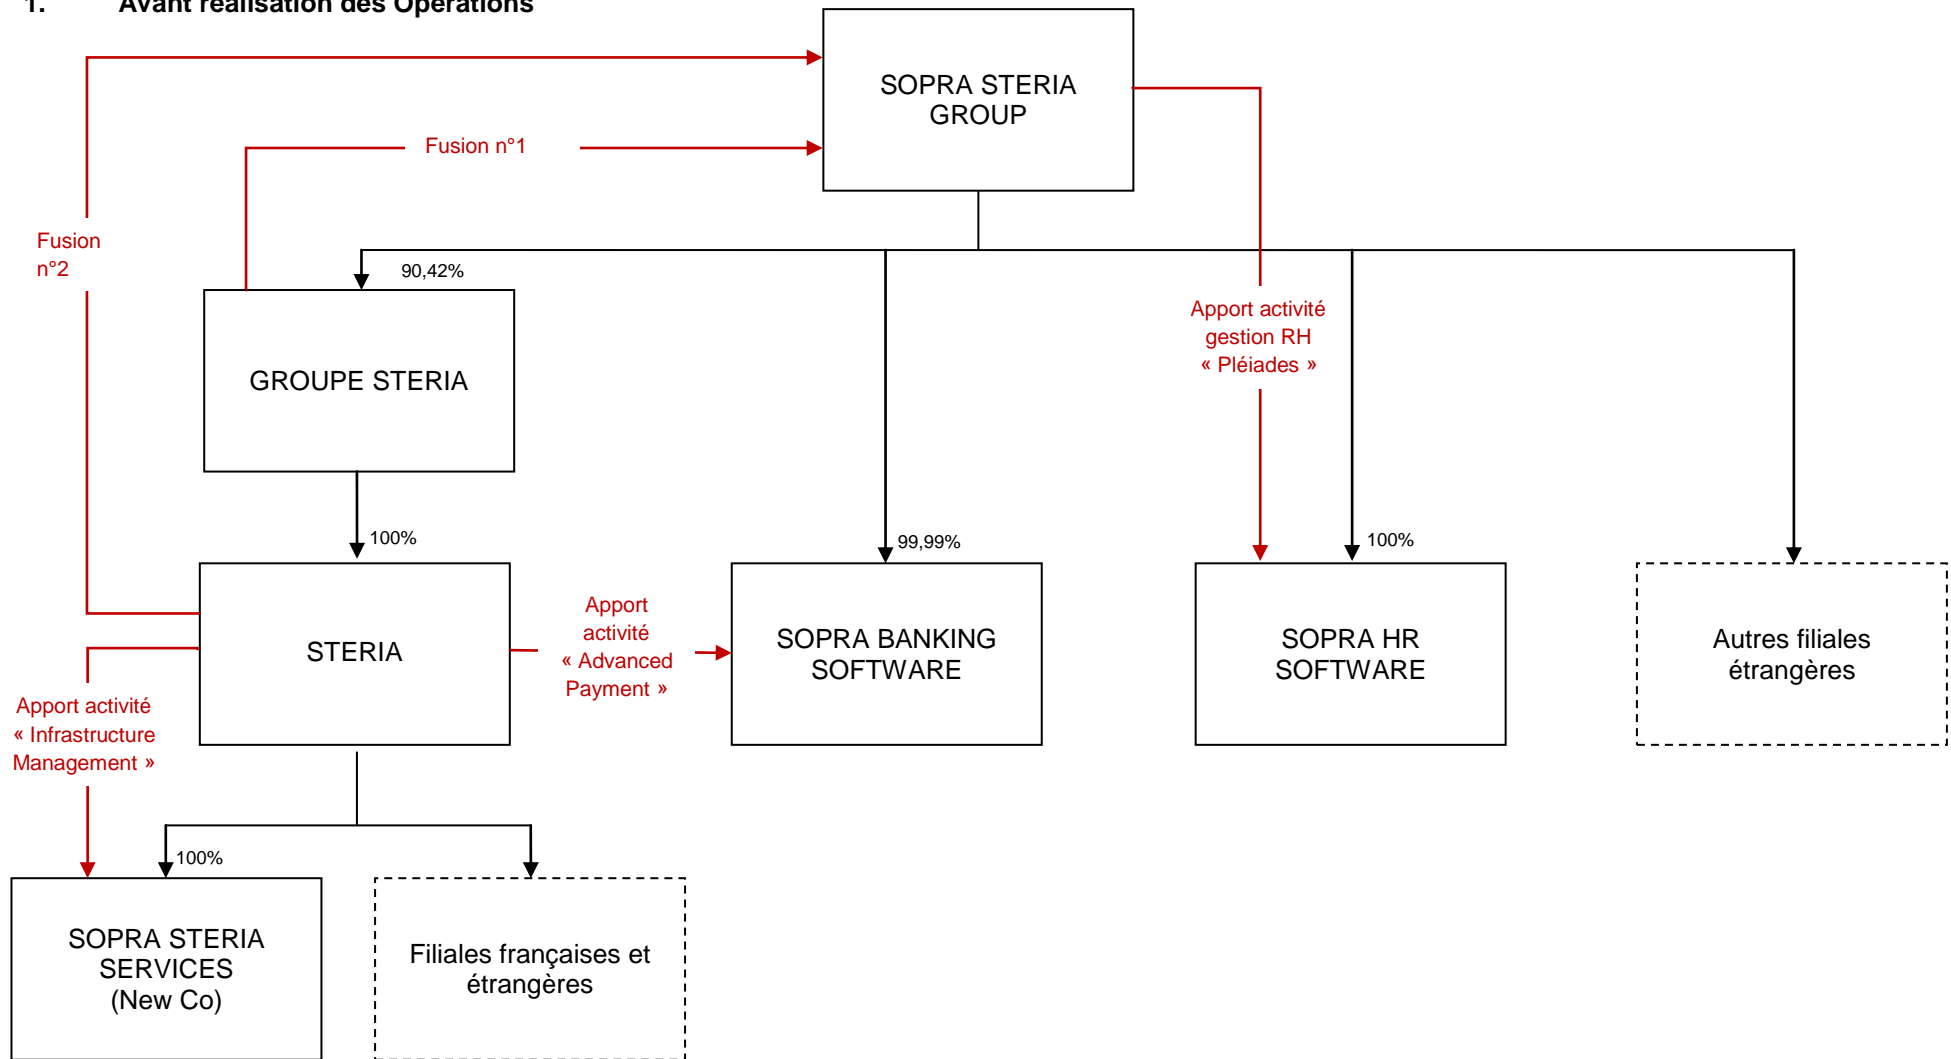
1. Avant réalisation des Opérations

SOPRA STERIA GROUP

Fusion n°1

Fusion n°2

90,42%

GROUPE STERIA

Apport activité gestion RH « Pléiades »

100%

99,99%

100%

STERIA

Apport activité « Advanced Payment »

SOPRA BANKING SOFTWARE

SOPRA HR SOFTWARE

Autres filiales étrangères

Apport activité « Infrastructure Management »

100%

SOPRA STERIA SERVICES (New Co)

Filiales françaises et étrangères